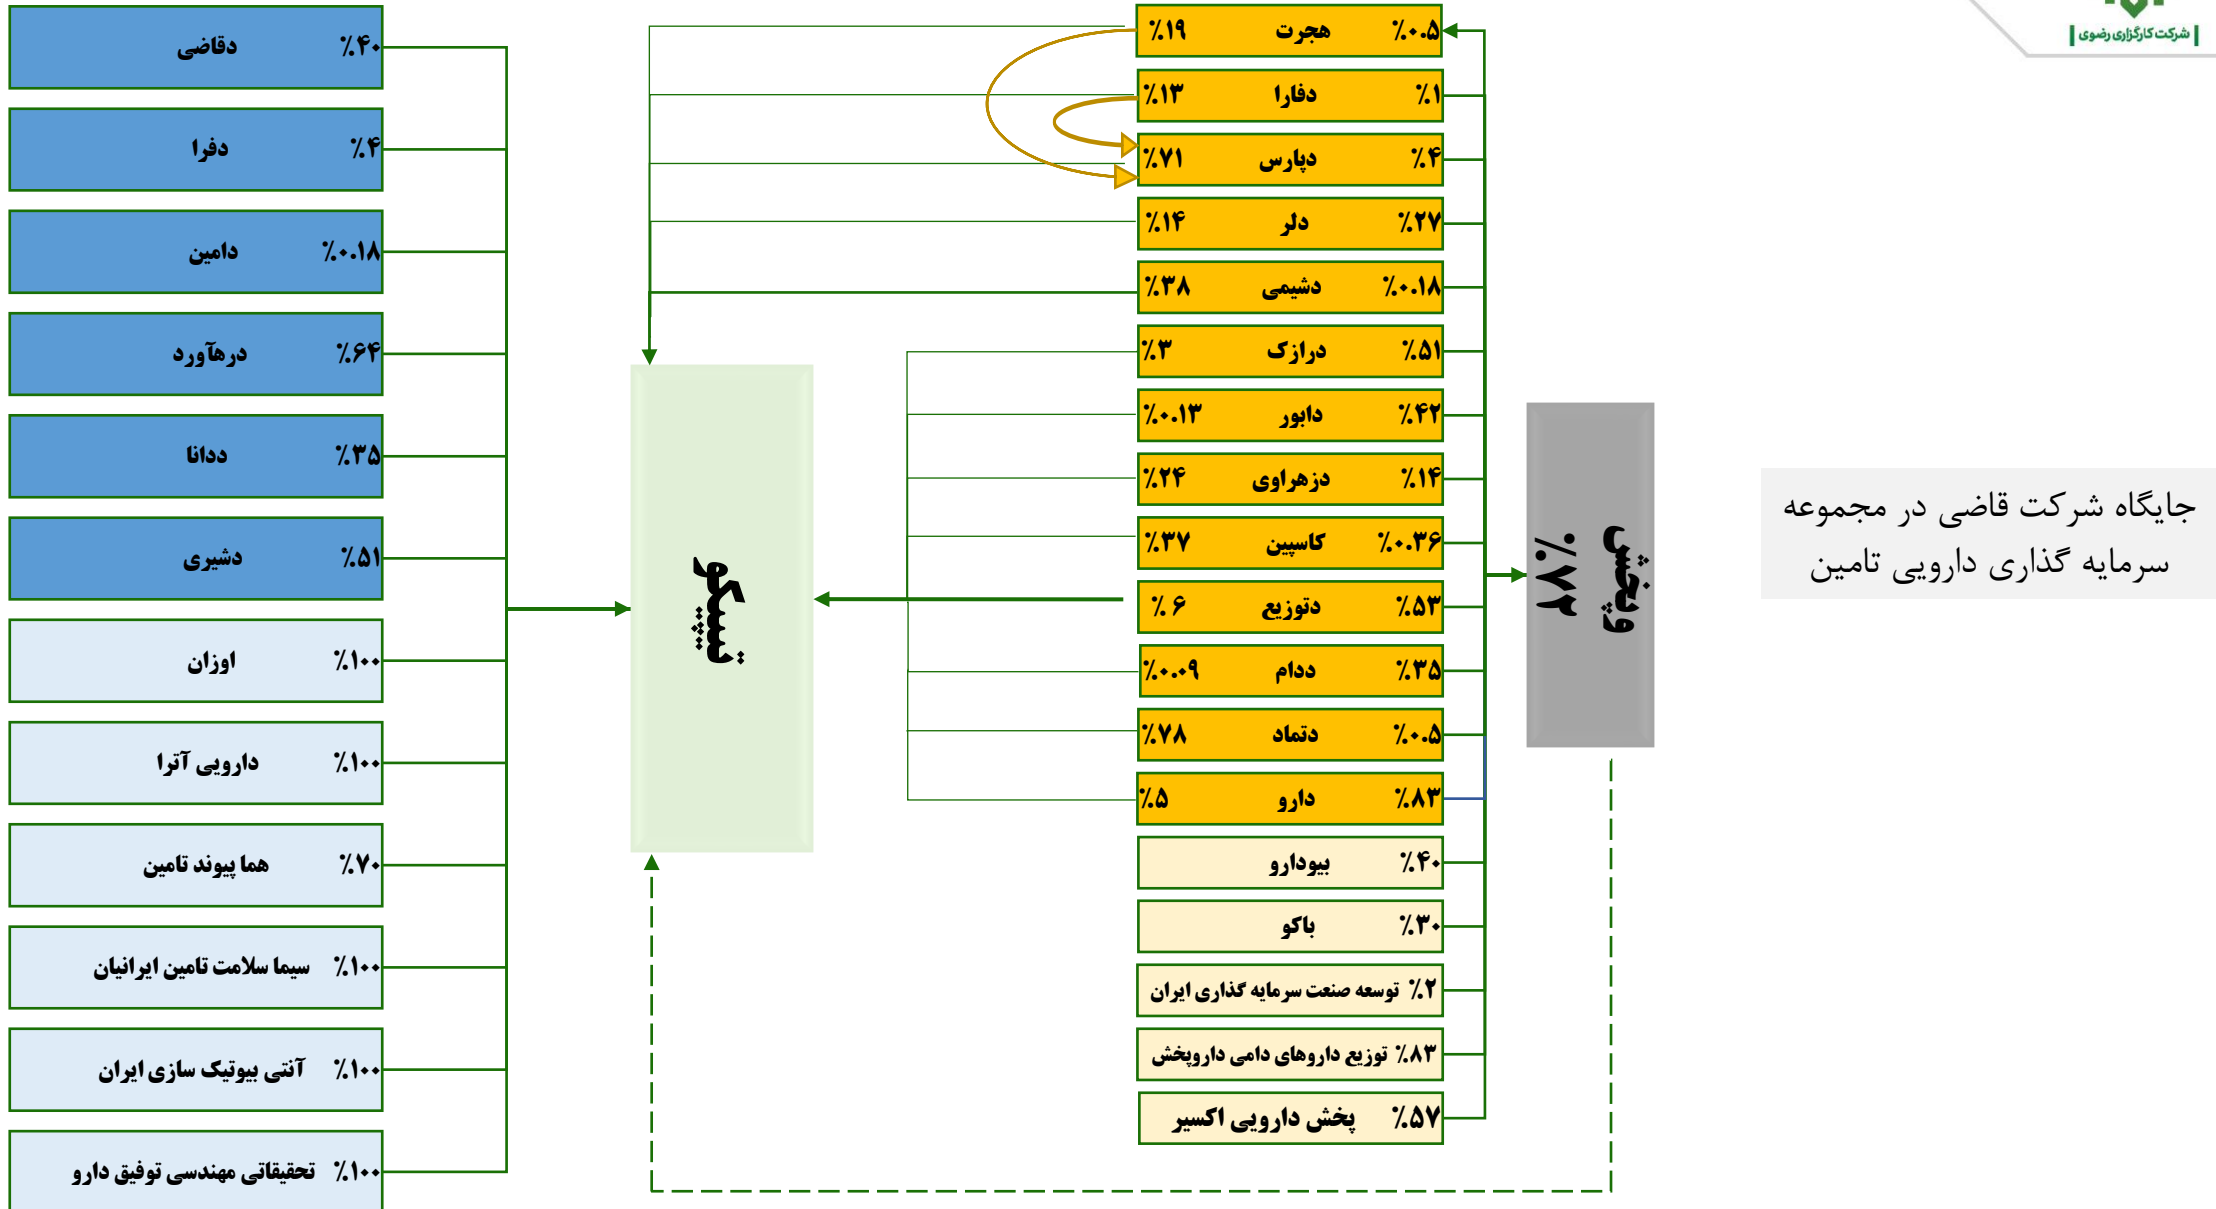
شرکت کارگزاری رضوی

جایگاه شرکت قاضی در مجموعه سرمایه گذاری دارویی تامین

دقاضی ٪۴۰
دفرا ٪۴
دامین ٪۰.۱۸
درهآورد ٪۶۴
ددانا ٪۳۵
دشیری ٪۵۱
اوزان ٪۱۰۰
دارویی آترا ٪۱۰۰
هما پیوند تامین ٪۷۰
سیما سلامت تامین ایرانیان ٪۱۰۰
آنتی بیوتیک سازی ایران ٪۱۰۰
تحقیقاتی مهندسی توفیق دارو ٪۱۰۰

تیپیکو

٪۱۹ هجرت ٪۰.۵
٪۱۳ دفارا ٪۱
٪۷۱ دپارس ٪۴
٪۱۴ دلر ٪۲۷
٪۳۸ دشیمی ٪۰.۱۸
٪۳ درازک ٪۵۱
٪۰.۱۳ دابور ٪۴۲
٪۲۴ دزهراوی ٪۱۴
٪۳۷ کاسپین ٪۰.۳۶
٪۶ دتوزیع ٪۵۳
٪۰.۰۹ ددام ٪۳۵
٪۷۸ دتماد ٪۰.۵
٪۵ دارو ٪۸۳
بیودارو ٪۴۰
باکو ٪۳۰
توسعه صنعت سرمایه گذاری ایران ٪۲
توزیع داروهای دامی داروپخش ٪۸۳
پخش دارویی اکسیر ٪۵۷

وپخش ٪۷۲